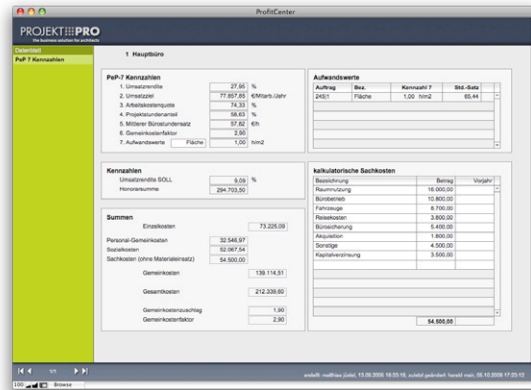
ProfitCenter

PROJEKT PRO
the business solution for architects

Datenblatt
PeP 7 Kennzahlen

1 Hauptbüro

PeP-7 Kennzahlen
1. Umsatzrendite 27,95 %
2. Umsatzziel 77.857,85 €/Mitarb./Jahr
3. Arbeitskostenquote 74,33 %
4. Projektstundenanteil 58,63 %
5. Mittlerer Bürostundensatz 57,82 €/h
6. Gemeinkostenfaktor 2,90
7. Aufwandswerte Fläche 1,00 h/m2

Aufwandswerte
| Auftrag | Bez. | Kennzahl 7 | | Std.-Satz |
|---|---|---|---|---|
| 245|1 | Fläche | 1,00 | h/m2 | 65,44 |

Kennzahlen
Umsatzrendite SOLL 8,09 %
Honorarsumme 294.703,50

kalkulatorische Sachkosten
| Bezeichnung | Betrag | Vorjahr |
|---|---|---|
| Raumnutzung | 16.000,00 | |
| Bürobetrieb | 10.800,00 | |
| Fahrzeuge | 8.700,00 | |
| Reisekosten | 3.800,00 | |
| Büroeinrichtung | 5.400,00 | |
| Akquisition | 1.800,00 | |
| Sonstige | 4.500,00 | |
| Kapitalverzinsung | 3.500,00 | |
| | 54.500,00 | |

Summen
Einzelkosten 73.225,09
Personal-Gemeinkosten 32.546,97
Sozialkosten 52.067,54
Sachkosten (ohne Materialeinsatz) 54.500,00
Gemeinkosten 139.114,51
Gesamtkosten 212.339,60
Gemeinkostenzuschlag 1,90
Gemeinkostenfaktor 2,90

1/1
erstellt: matthias jüdel, 13.09.2006 16:33:18, zuletzt geändert: harald main, 06.10.2006 17:03:13
100 Browse